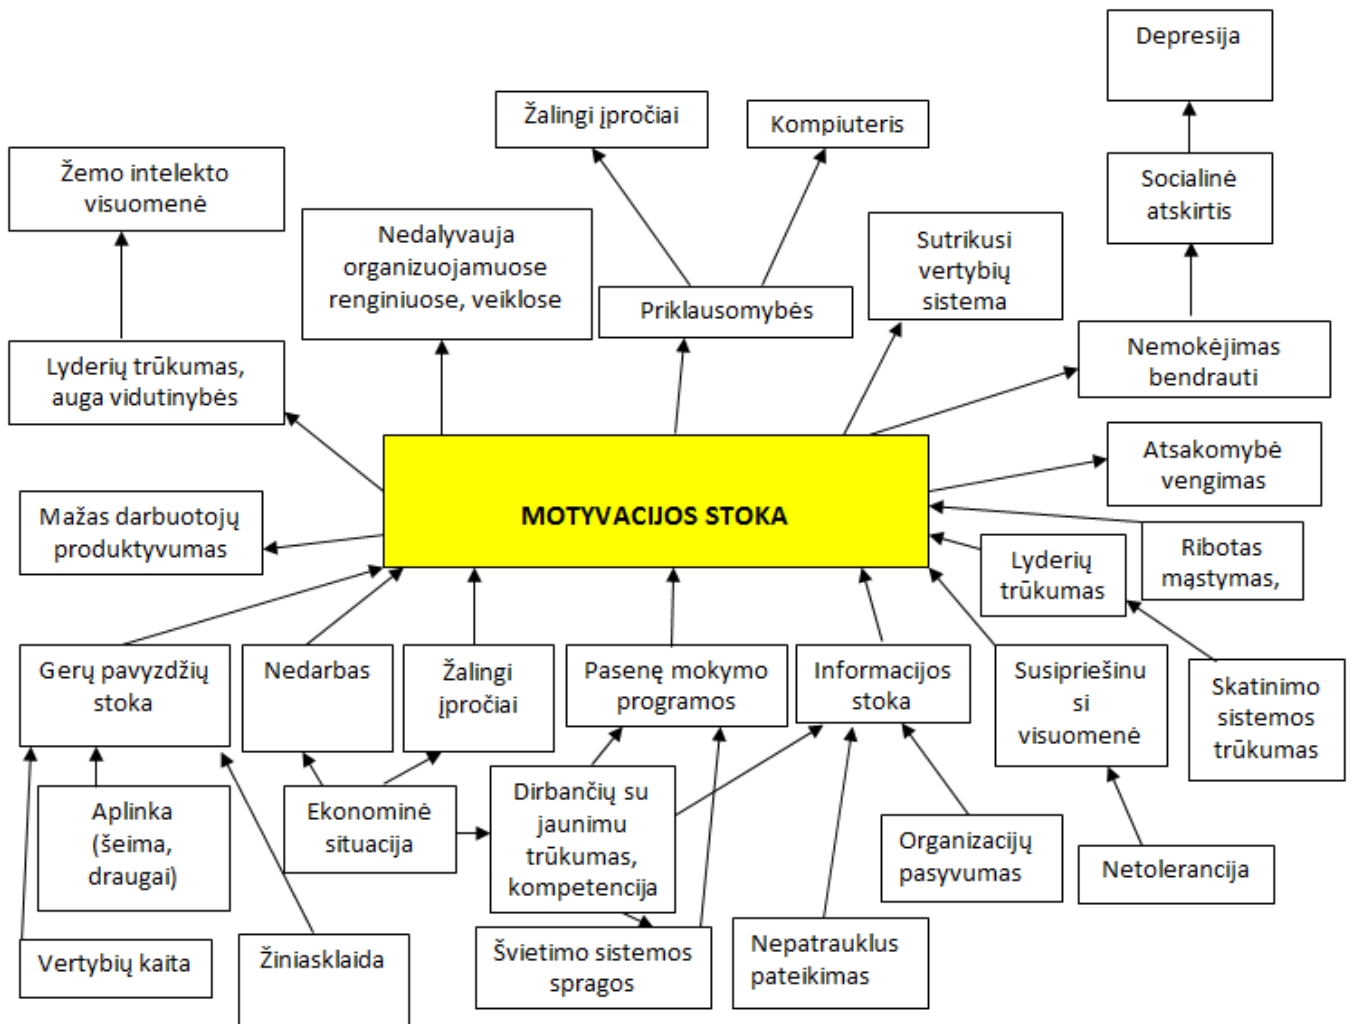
Depresija

Žalingi įpročiai

Kompiuteris

Žemo intelekto visuomenė

Socialinė atskirtis

Nedalyvauja organizuojamuose renginiuose, veiklose

Sutrikusi vertybių sistema

Priklausomybės

Lyderių trūkumas, auga vidutinybės

Nemokėjimas bendrauti

Atsakomybė vengimas

MOTYVACIJOS STOKA

Mažas darbuotojų produktyvumas

Ribotas mąstymas,

Lyderių trūkumas

Gerų pavyzdžių stoka

Nedarbas

Žalingi įpročiai

Pasenę mokymo programos

Informacijos stoka

Susipriešinu si visuomenė

Skatinimo sistemos trūkumas

Aplinka (šeima, draugai)

Ekonominė situacija

Dirbančių su jaunimu trūkumas, kompetencija

Organizacijų pasyvumas

Netolerancija

Vertybių kaita

Žiniasklaida

Švietimo sistemos spragos

Nepatrauklus pateikimas